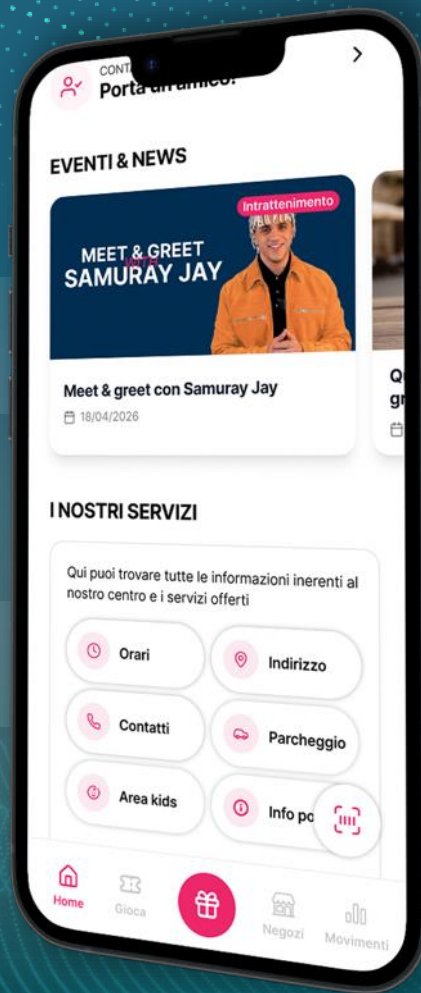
CONT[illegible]
Porta un amico!

EVENTI & NEWS

Intrattenimento

MEET & GREET
with
SAMURAY JAY

Meet & greet con Samuray Jay
18/04/2026

Q
gr

I NOSTRI SERVIZI

Qui puoi trovare tutte le informazioni inerenti al nostro centro e i servizi offerti

Orari
Indirizzo
Contatti
Parcheggio
Area kids
Info po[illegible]

Home
Gioca
Negozi
Movimenti